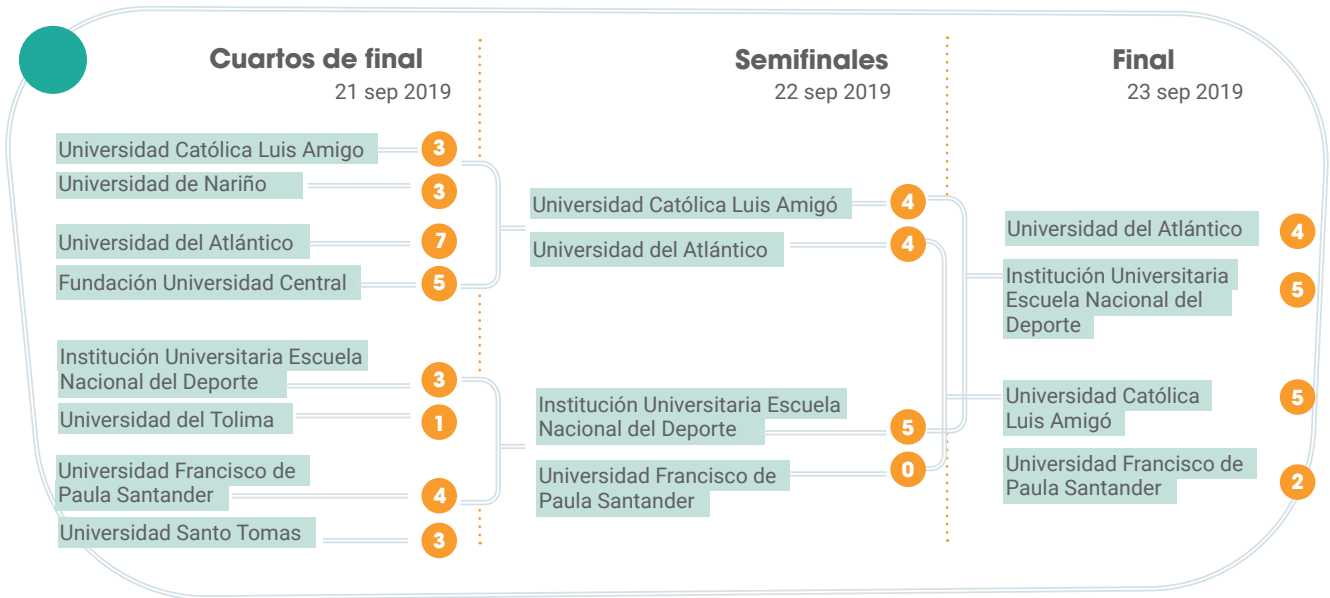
Cuartos de final
21 sep 2019

Semifinales
22 sep 2019

Final
23 sep 2019

Universidad Católica Luis Amigo 3
Universidad de Nariño 3
Universidad del Atlántico 7
Fundación Universidad Central 5
Institución Universitaria Escuela Nacional del Deporte 3
Universidad del Tolima 1
Universidad Francisco de Paula Santander 4
Universidad Santo Tomas 3

Universidad Católica Luis Amigó 4
Universidad del Atlántico 4
Institución Universitaria Escuela Nacional del Deporte 5
Universidad Francisco de Paula Santander 0

Universidad del Atlántico 4
Institución Universitaria Escuela Nacional del Deporte 5
Universidad Católica Luis Amigó 5
Universidad Francisco de Paula Santander 2